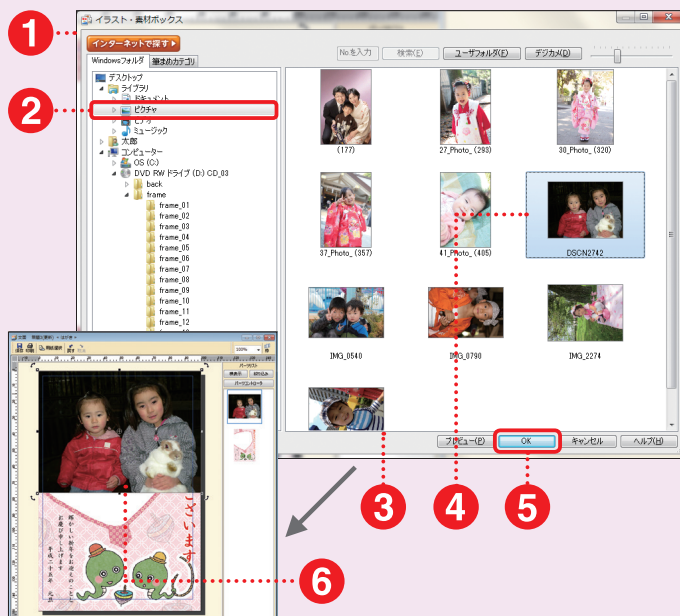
1
イラスト・素材ボックス
インターネットで探す
Noを入力
検索(E)
ユーザフォルダ(E)
デジカメ(D)
Windowsフォルダ
筆まめカテゴリ
デスクトップ
ライブラリ
ドキュメント
ピクチャ
ビデオ
ミュージック
太郎
コンピューター
OS (C:)
DVD RW ドライブ (D:) CD_03
back
frame
frame_01
frame_02
frame_03
frame_04
frame_05
frame_06
frame_07
frame_08
frame_09
frame_10
frame_11
frame_12
2
(177)
27_Photo_ (293)
30_Photo_ (320)
37_Photo_ (357)
41_Photo_ (405)
DSCN2742
IMG_0540
IMG_0790
IMG_2274
プレビュー(P)
OK
キャンセル
ヘルプ(H)
ございます
3
4
5
6